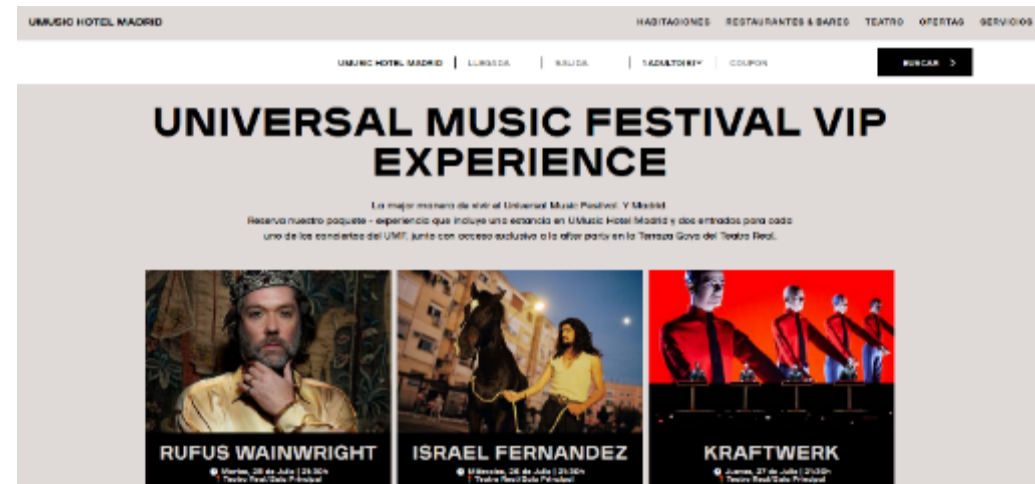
UMUSIC HOTEL MADRID

HABITACIONES RESTAURANTES & BARES TEATRO OFERTAS SERVICIOS

UMUSIC HOTEL MADRID | LLEGADA | SALIDA | 1 ADULTO(S) | COUPON

BUSCAR >

UNIVERSAL MUSIC FESTIVAL VIP EXPERIENCE

La mejor manera de vivir el Universal Music Festival Y Madrid.
Reserva nuestro paquete - experiencia que incluye una estancia en UMusic Hotel Madrid y dos entradas para cada uno de los conciertos del UMF, junto con acceso exclusivo a la after party en la Terraza Goya del Teatro Real.

RUFUS WAINWRIGHT
Martes, 25 de Julio | 21:30h
Teatro Real/Sala Principal

ISRAEL FERNANDEZ
Miércoles, 26 de Julio | 21:30h
Teatro Real/Sala Principal

KRAFTWERK
Jueves, 27 de Julio | 21:30h
Teatro Real/Sala Principal